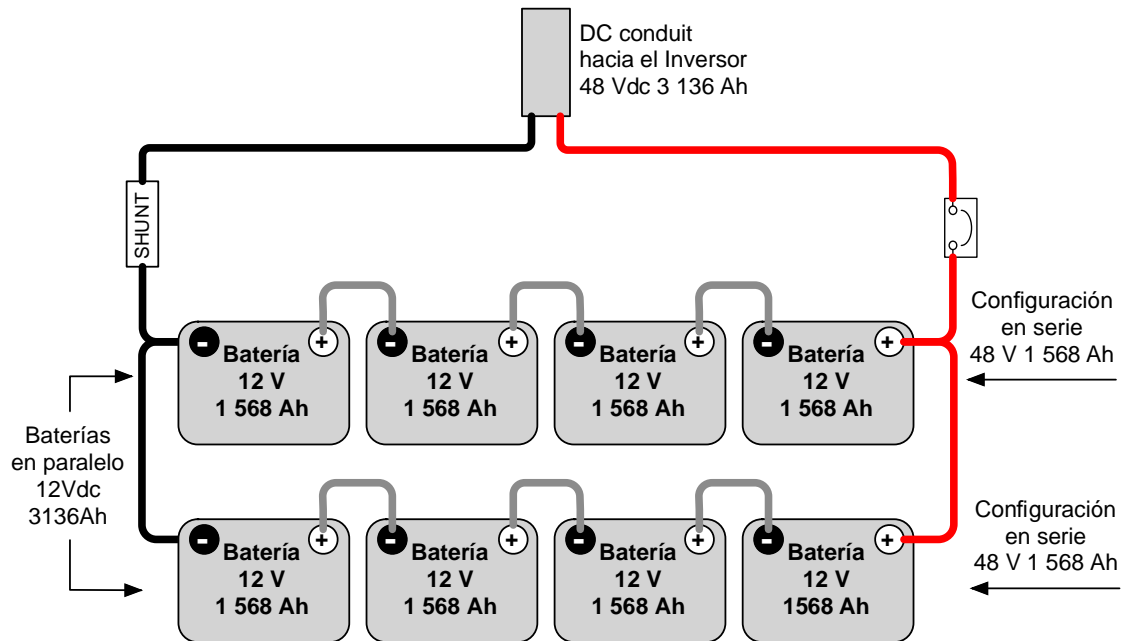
DC conduit
hacia el Inversor
48 Vdc 3 136 Ah

SHUNT

Configuración
en serie
48 V 1 568 Ah

- Batería + 12 V 1 568 Ah

- Batería + 12 V 1 568 Ah

- Batería + 12 V 1 568 Ah

- Batería + 12 V 1 568 Ah

Baterías
en paralelo
12Vdc
3136Ah

Configuración
en serie
48 V 1 568 Ah

- Batería + 12 V 1 568 Ah

- Batería + 12 V 1 568 Ah

- Batería + 12 V 1 568 Ah

- Batería + 12 V 1568 Ah